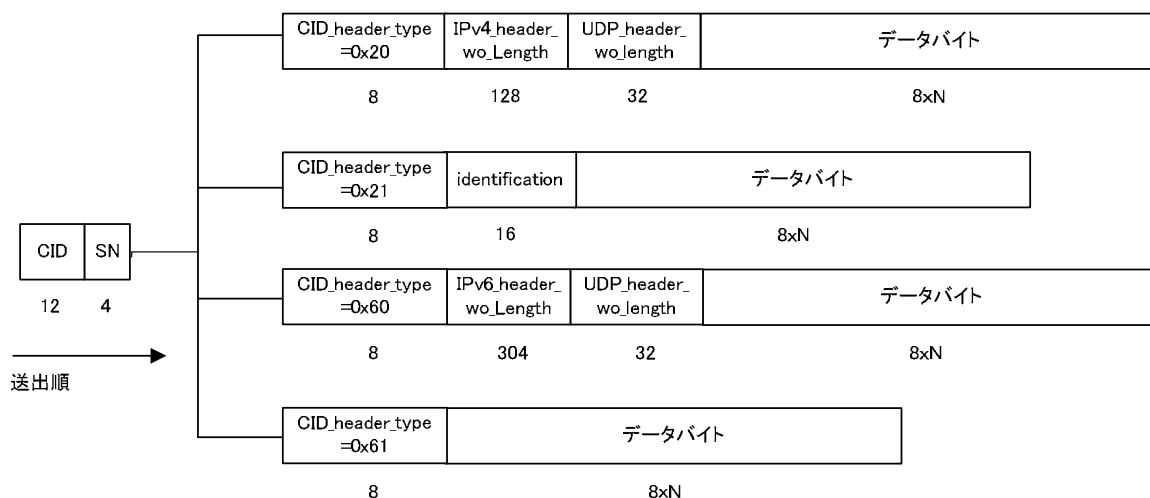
CID_header_type =0x20 | IPv4_header_wo_Length | UDP_header_wo_length | データバイト

8 | 128 | 32 | 8xN

CID_header_type =0x21 | identification | データバイト

8 | 16 | 8xN

CID | SN

12 | 4

送出順

CID_header_type =0x60 | IPv6_header_wo_Length | UDP_header_wo_length | データバイト

8 | 304 | 32 | 8xN

CID_header_type =0x61 | データバイト

8 | 8xN